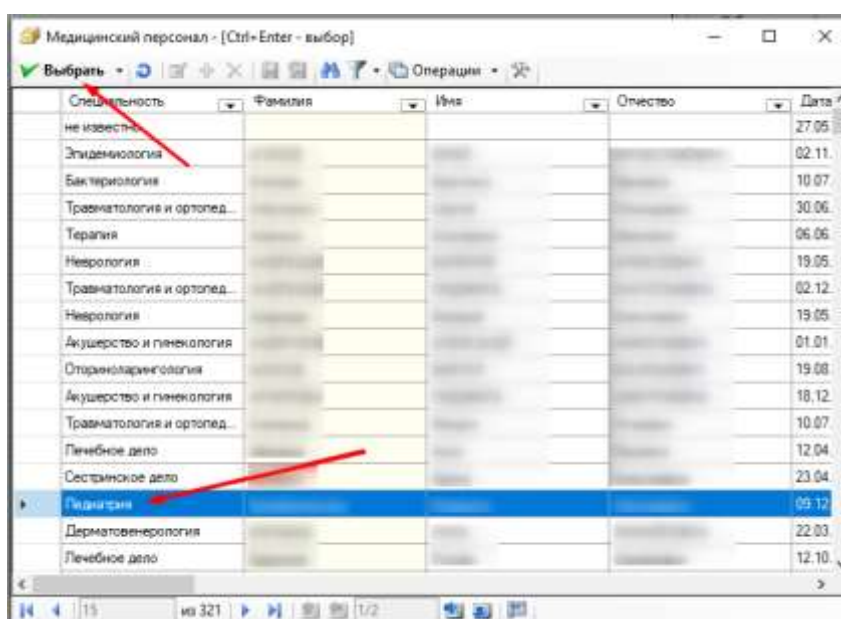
Медицинский персонал - [Ctrl+Enter - выбор]

Выбрать Операции

| Специальность | Фамилия | Имя | Отчество | Дата |
|---|---|---|---|---|
| не известно | | | | 27.05 |
| Эпидемиология | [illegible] | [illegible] | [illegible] | 02.11. |
| Бактериология | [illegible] | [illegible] | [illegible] | 10.07. |
| Травматология и ортопед... | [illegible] | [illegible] | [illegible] | 30.06. |
| Терапия | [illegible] | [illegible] | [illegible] | 06.06. |
| Неврология | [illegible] | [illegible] | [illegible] | 19.05. |
| Травматология и ортопед... | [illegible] | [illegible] | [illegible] | 02.12. |
| Неврология | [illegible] | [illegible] | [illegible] | 19.05. |
| Акушерство и гинекология | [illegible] | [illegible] | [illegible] | 01.01. |
| Оториноларингология | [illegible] | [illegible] | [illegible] | 19.08. |
| Акушерство и гинекология | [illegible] | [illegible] | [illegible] | 18.12. |
| Травматология и ортопед... | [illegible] | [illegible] | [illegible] | 10.07. |
| Лечебное дело | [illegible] | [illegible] | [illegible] | 12.04. |
| Сестринское дело | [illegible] | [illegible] | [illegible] | 23.04. |
| Педиатрия | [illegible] | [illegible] | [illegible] | 09.12. |
| Дерматовенерология | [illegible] | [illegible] | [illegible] | 22.03. |
| Лечебное дело | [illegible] | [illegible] | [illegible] | 12.10. |

15 из 321 1/2